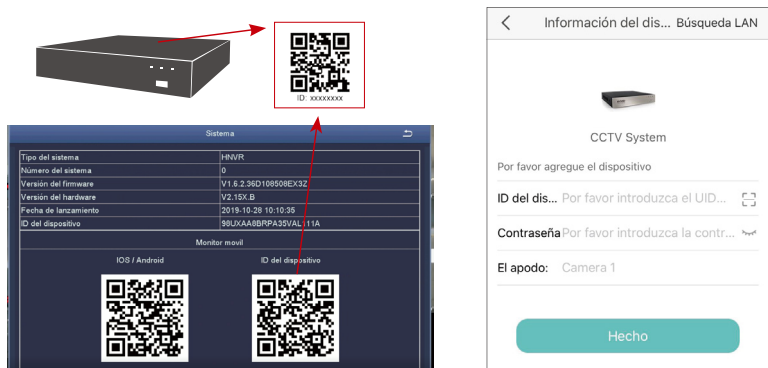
ID: xxxxxxxx

Sistema

| Tipo del sistema | HNVR |
|---|---|
| Número del sistema | 0 |
| Version del firmware | V1.6.2.36D108508EX3Z |
| Version del hardware | V2.15X.B |
| Fecha de lanzamiento | 2019-10-28 10:10:35 |
| ID del dispositivo | 98UXAA8BRPA35VAL111A |

Monitor movil

IOS / Android

ID del dispositivo

Información del dis... Búsqueda LAN

CCTV System

Por favor agregue el dispositivo

ID del dis... Por favor introduzca el UID...

Contraseña Por favor introduzca la contr...

El apodo: Camera 1

Hecho